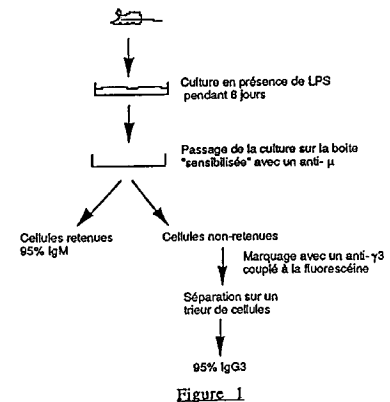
Culture en présence de LPS pendant 6 jours

Passage de la culture sur la boite "sensibilisée" avec un anti- $\mu$

Cellules retenues 95% IgM

Cellules non-retenues

Marquage avec un anti-$\gamma3$ couplé à la fluorescéine

Séparation sur un trieur de cellules

95% IgG3

Figure 1